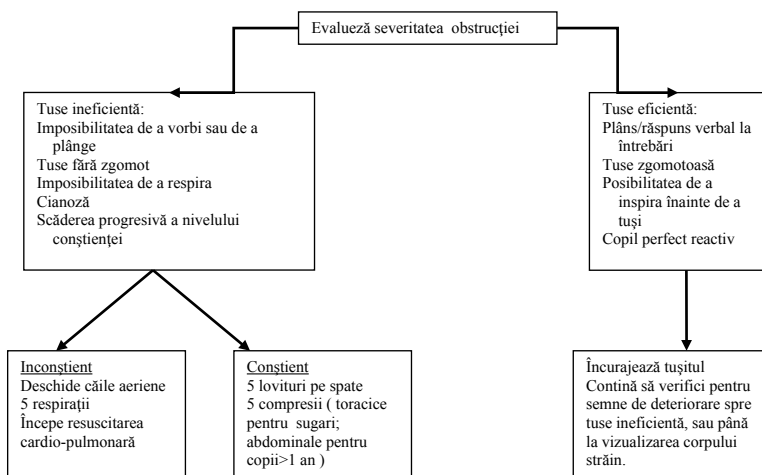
Evaluează severitatea obstrucției

Tuse ineficientă:
Imposibilitatea de a vorbi sau de a plânge
Tuse fără zgomot
Imposibilitatea de a respira
Cianoză
Scăderea progresivă a nivelului conștienței

Tuse eficientă:
Plâns/răspuns verbal la întrebări
Tuse zgomotoasă
Posibilitatea de a inspira înainte de a tuși
Copil perfect reactiv

Inconștient
Deschide căile aeriene
5 respirații
Începe resuscitarea cardio-pulmonară

Conștient
5 lovituri pe spate
5 compresii ( toracice pentru sugari; abdominale pentru copii>1 an )

Încurajează tușitul
Contină să verifici pentru semne de deteriorare spre tuse ineficientă, sau până la vizualizarea corpului străin.